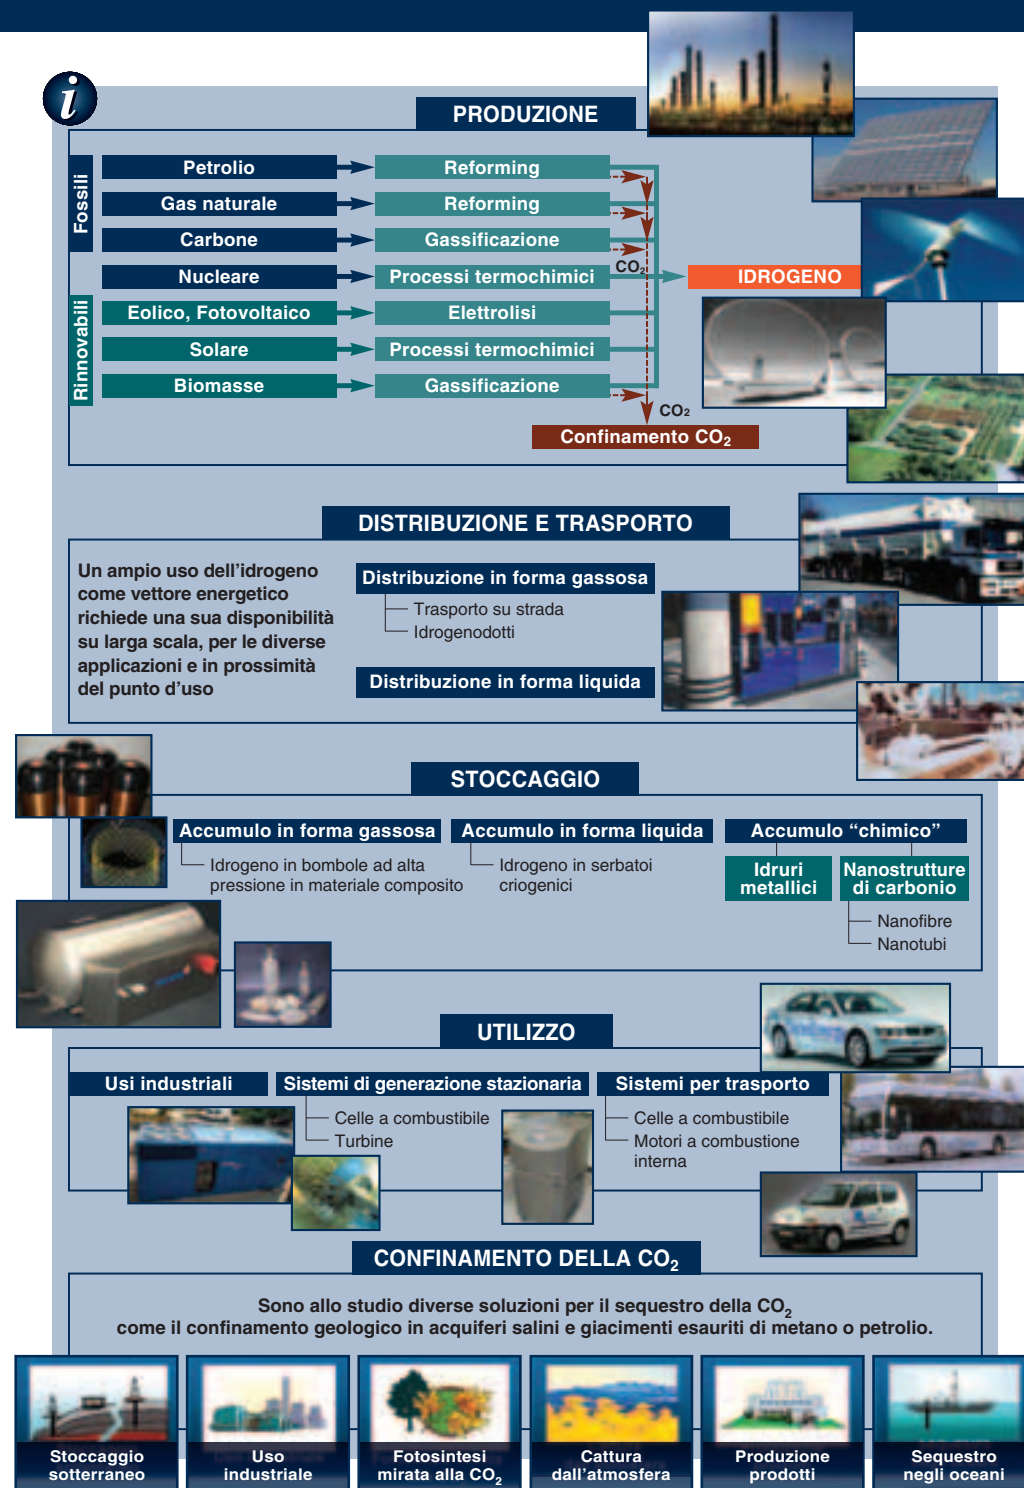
PRODUZIONE

Fossili

Petrolio → Reforming

Gas naturale → Reforming

Carbone → Gassificazione

Nucleare → Processi termochimici

Rinnovabili

Eolico, Fotovoltaico → Elettrolisi

Solare → Processi termochimici

Biomasse → Gassificazione

$CO_2$

IDROGENO

$CO_2$

Confinamento $CO_2$

DISTRIBUZIONE E TRASPORTO

Un ampio uso dell'idrogeno come vettore energetico richiede una sua disponibilità su larga scala, per le diverse applicazioni e in prossimità del punto d'uso

Distribuzione in forma gassosa

Trasporto su strada

Idrogenodotti

Distribuzione in forma liquida

STOCCAGGIO

Accumulo in forma gassosa

Idrogeno in bombole ad alta pressione in materiale composito

Accumulo in forma liquida

Idrogeno in serbatoi criogenici

Accumulo "chimico"

Idruri metallici

Nanostrutture di carbonio

Nanofibre

Nanotubi

UTILIZZO

Usi industriali

Sistemi di generazione stazionaria

Celle a combustibile

Turbine

Sistemi per trasporto

Celle a combustibile

Motori a combustione interna

CONFINAMENTO DELLA $CO_2$

Sono allo studio diverse soluzioni per il sequestro della $CO_2$ come il confinamento geologico in acquiferi salini e giacimenti esauriti di metano o petrolio.

Stoccaggio sotterraneo

Uso industriale

Fotosintesi mirata alla $CO_2$

Cattura dall'atmosfera

Produzione prodotti

Sequestro negli oceani